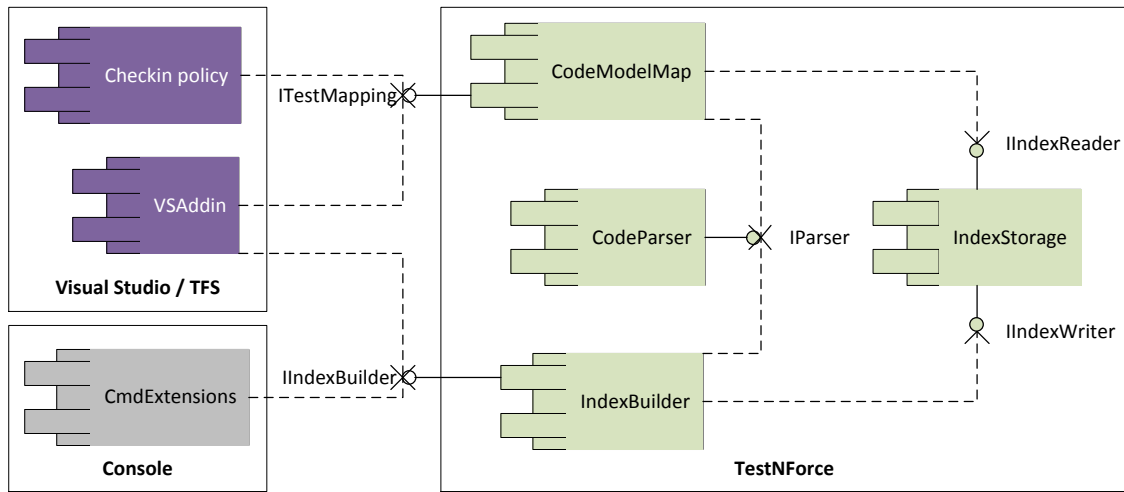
Checkin policy

ITestMapping

CodeModelMap

IIndexReader

VSAddin

CodeParser

IParser

IndexStorage

Visual Studio / TFS

IIndexWriter

CmdExtensions

IIndexBuilder

IndexBuilder

Console

TestNForce